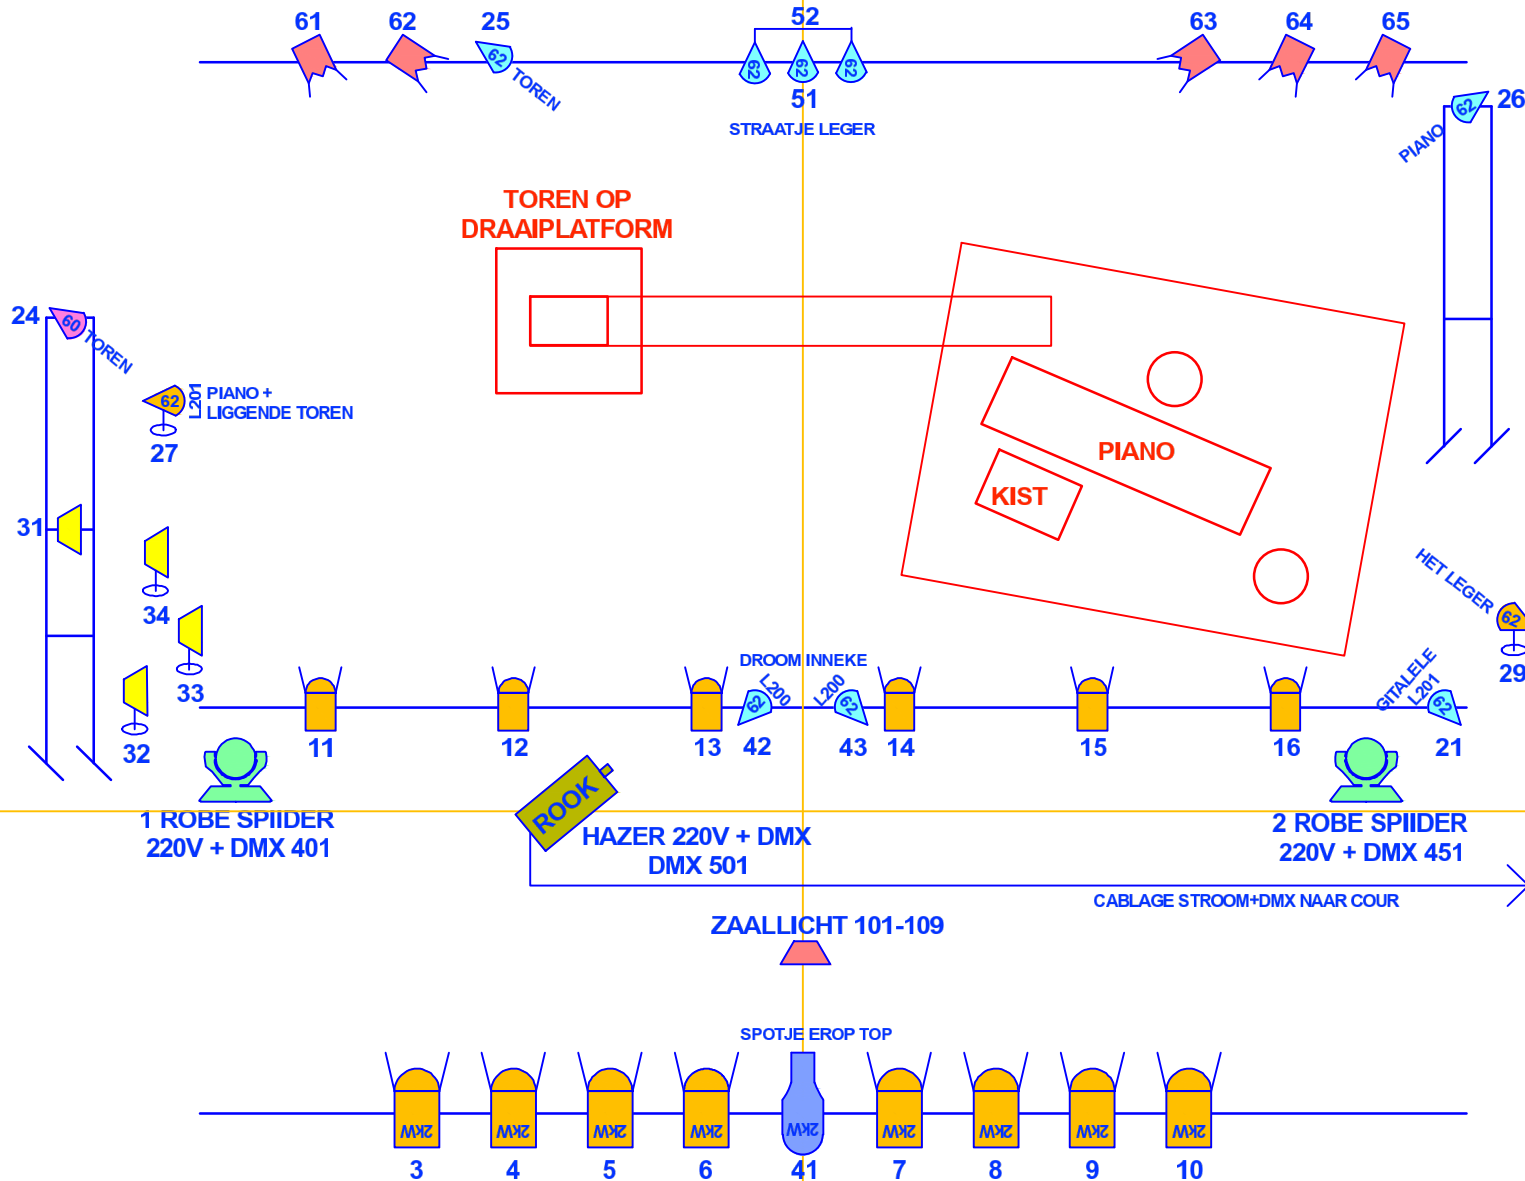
61
62
25
62
TOREN
52
62
62
62
51
STRAATJE LEGER
63
64
65
26
62
PIANO

TOREN OP DRAAIPLATFORM

24
60
TOREN
62
L201
PIANO + LIGGENDE TOREN
27

PIANO
KIST

31
34
33
32

HET LEGER
62
29

DROOM INNEKE
L200
L200
62
62
GITALELE
L201
62

11
12
13
42
43
14
15
16
21

1 ROBE SPIIDER
220V + DMX 401
ROOK
HAZER 220V + DMX
DMX 501
2 ROBE SPIIDER
220V + DMX 451
CABLAGE STROOM+DMX NAAR COUR

ZAALLICHT 101-109

SPOTJE EROP TOP

2KW
2KW
2KW
2KW
2KW
2KW
2KW
2KW
2KW
3
4
5
6
41
7
8
9
10